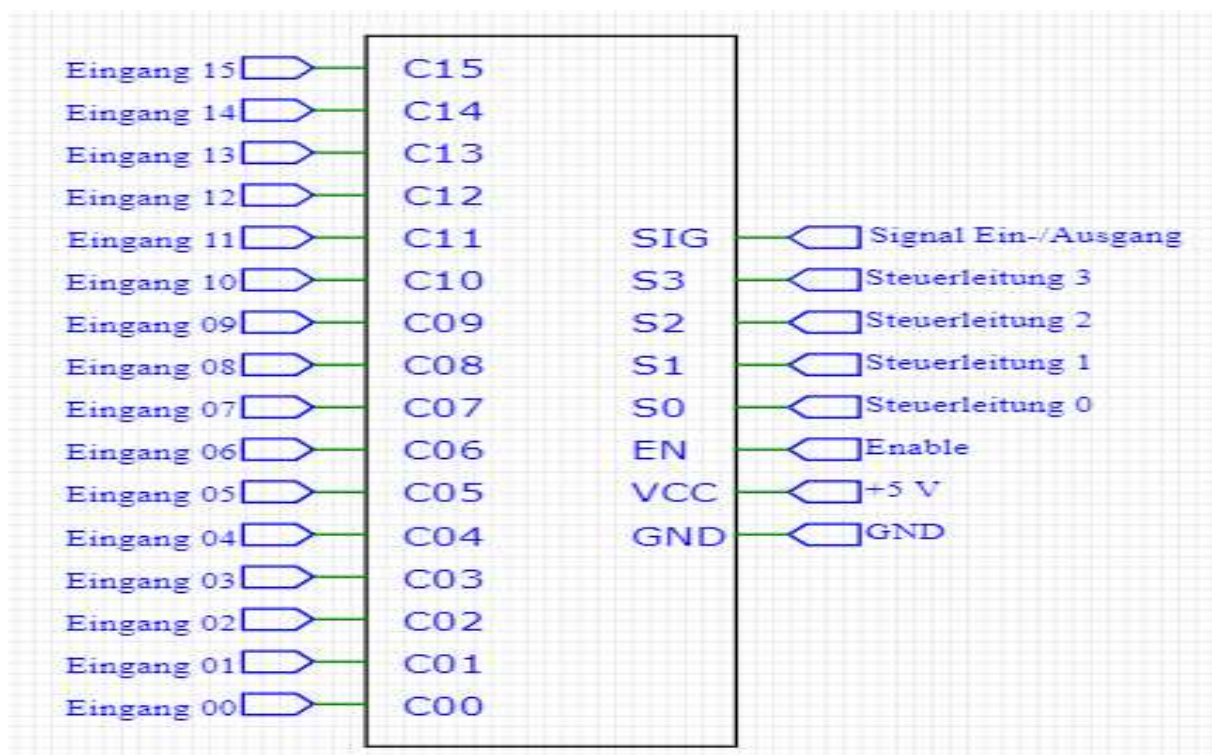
Eingang 15 C15
Eingang 14 C14
Eingang 13 C13
Eingang 12 C12
Eingang 11 C11
Eingang 10 C10
Eingang 09 C09
Eingang 08 C08
Eingang 07 C07
Eingang 06 C06
Eingang 05 C05
Eingang 04 C04
Eingang 03 C03
Eingang 02 C02
Eingang 01 C01
Eingang 00 C00

SIG Signal Ein-/Ausgang
S3 Steuerleitung 3
S2 Steuerleitung 2
S1 Steuerleitung 1
S0 Steuerleitung 0
EN Enable
VCC +5 V
GND GND